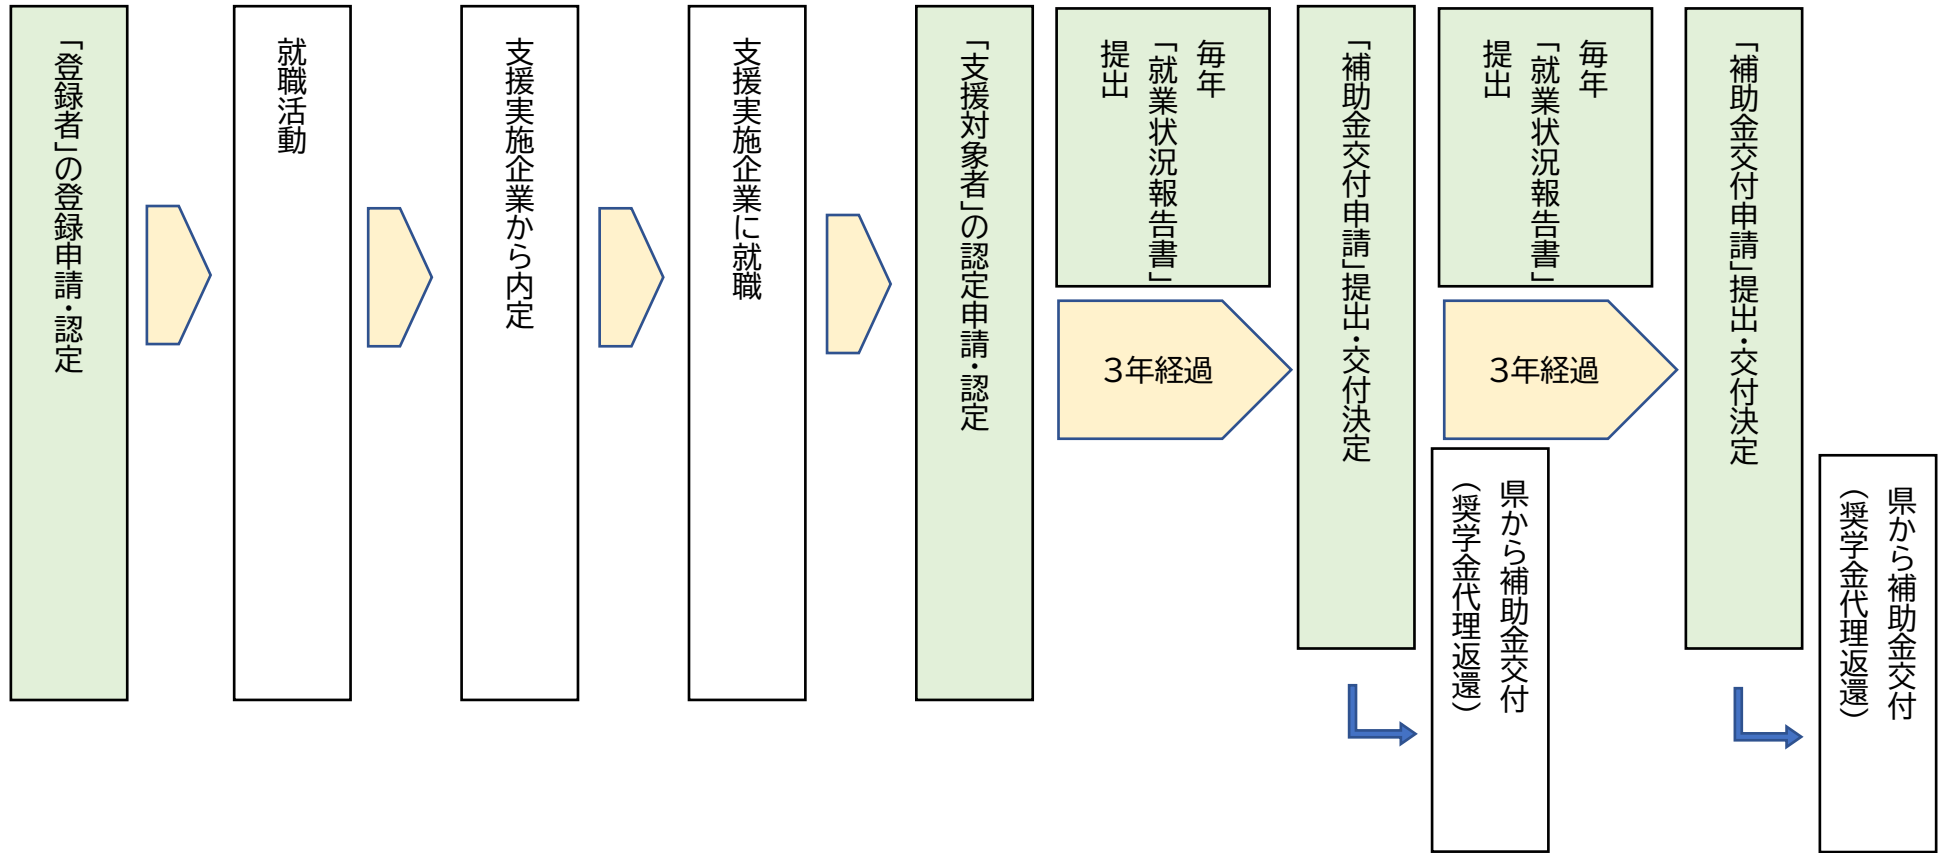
「登録者」の登録申請・認定

就職活動

支援実施企業から内定

支援実施企業に就職

「支援対象者」の認定申請・認定

毎年「就業状況報告書」提出

3年経過

「補助金交付申請」提出・交付決定

県から補助金交付（奨学金代理返還）

毎年「就業状況報告書」提出

3年経過

「補助金交付申請」提出・交付決定

県から補助金交付（奨学金代理返還）